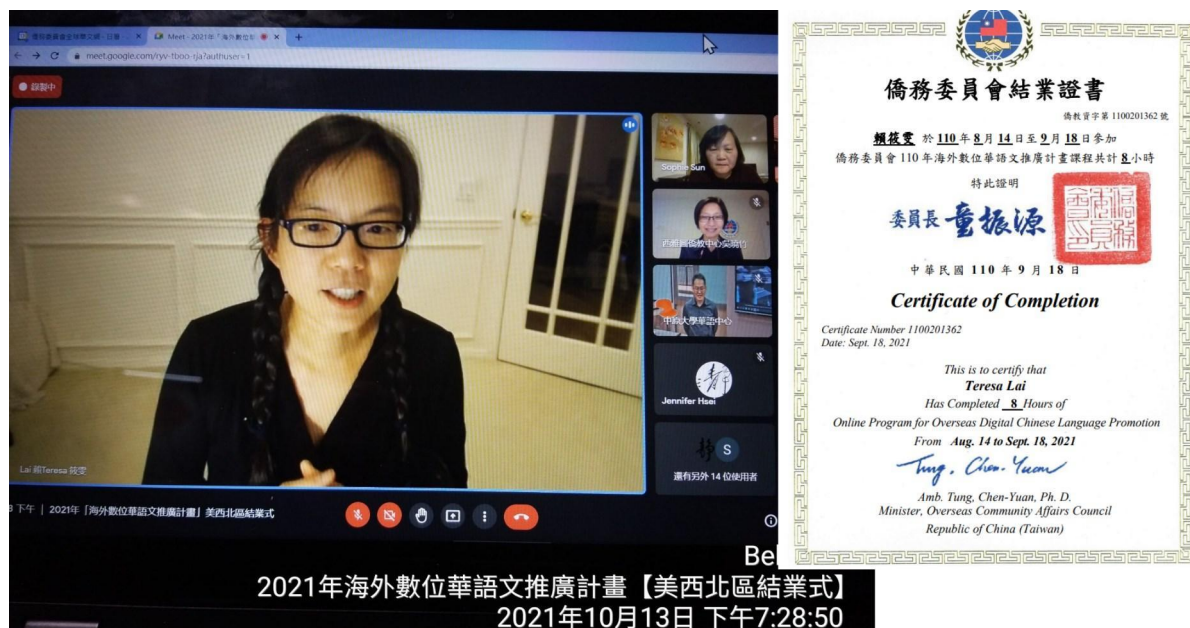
Meet - 2021年「海外數位華
meet.google.com/ryv-fboo-tja?authuser=1
錄製中
Sophia Sun
西雅圖僑教中心吳錦竹
中原大學華語中心
Jennifer Hsei
還有另外 14 位使用者
Lai 賴Teresa 筱雯
下午 | 2021年「海外數位華語文推廣計畫」美西北區結業式
Be
2021年海外數位華語文推廣計畫【美西北區結業式】
2021年10月13日 下午7:28:50

僑務委員會結業證書
僑教資字第 1100201362 號
賴筱雯 於 110 年 8 月 14 日至 9 月 18 日參加
僑務委員會 110 年海外數位華語文推廣計畫課程共計 8 小時
特此證明
委員長 童振源
中華民國 110 年 9 月 18 日
Certificate of Completion
Certificate Number 1100201362
Date: Sept. 18, 2021
This is to certify that
Teresa Lai
Has Completed 8 Hours of
Online Program for Overseas Digital Chinese Language Promotion
From Aug. 14 to Sept. 18, 2021
Tung. Chen-Yuan
Amb. Tung, Chen-Yuan, Ph. D.
Minister, Overseas Community Affairs Council
Republic of China (Taiwan)